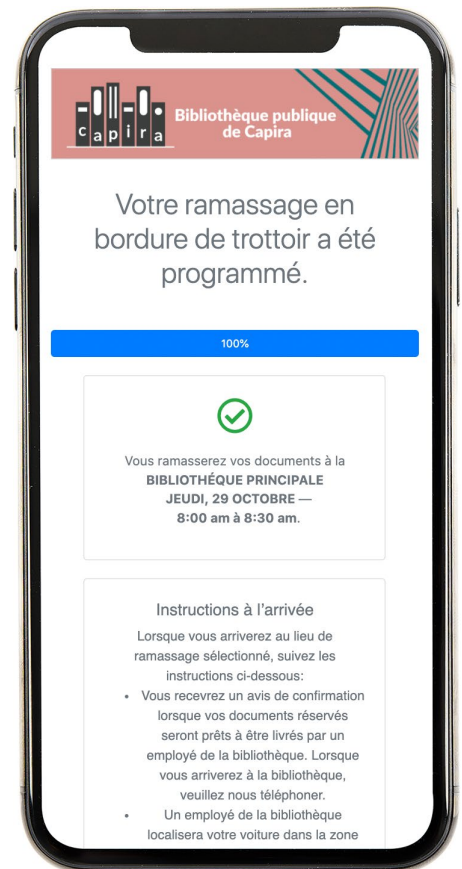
c a p i r a

Bibliothèque publique de Capira

Votre ramassage en bordure de trottoir a été programmé.

100%

Vous ramasserez vos documents à la **BIBLIOTHÉQUE PRINCIPALE JEUDI, 29 OCTOBRE — 8:00 am à 8:30 am**.

Instructions à l'arrivée

Lorsque vous arriverez au lieu de ramassage sélectionné, suivez les instructions ci-dessous:

- Vous recevrez un avis de confirmation lorsque vos documents réservés seront prêts à être livrés par un employé de la bibliothèque. Lorsque vous arriverez à la bibliothèque, veuillez nous téléphoner.
- Un employé de la bibliothèque localisera votre voiture dans la zone